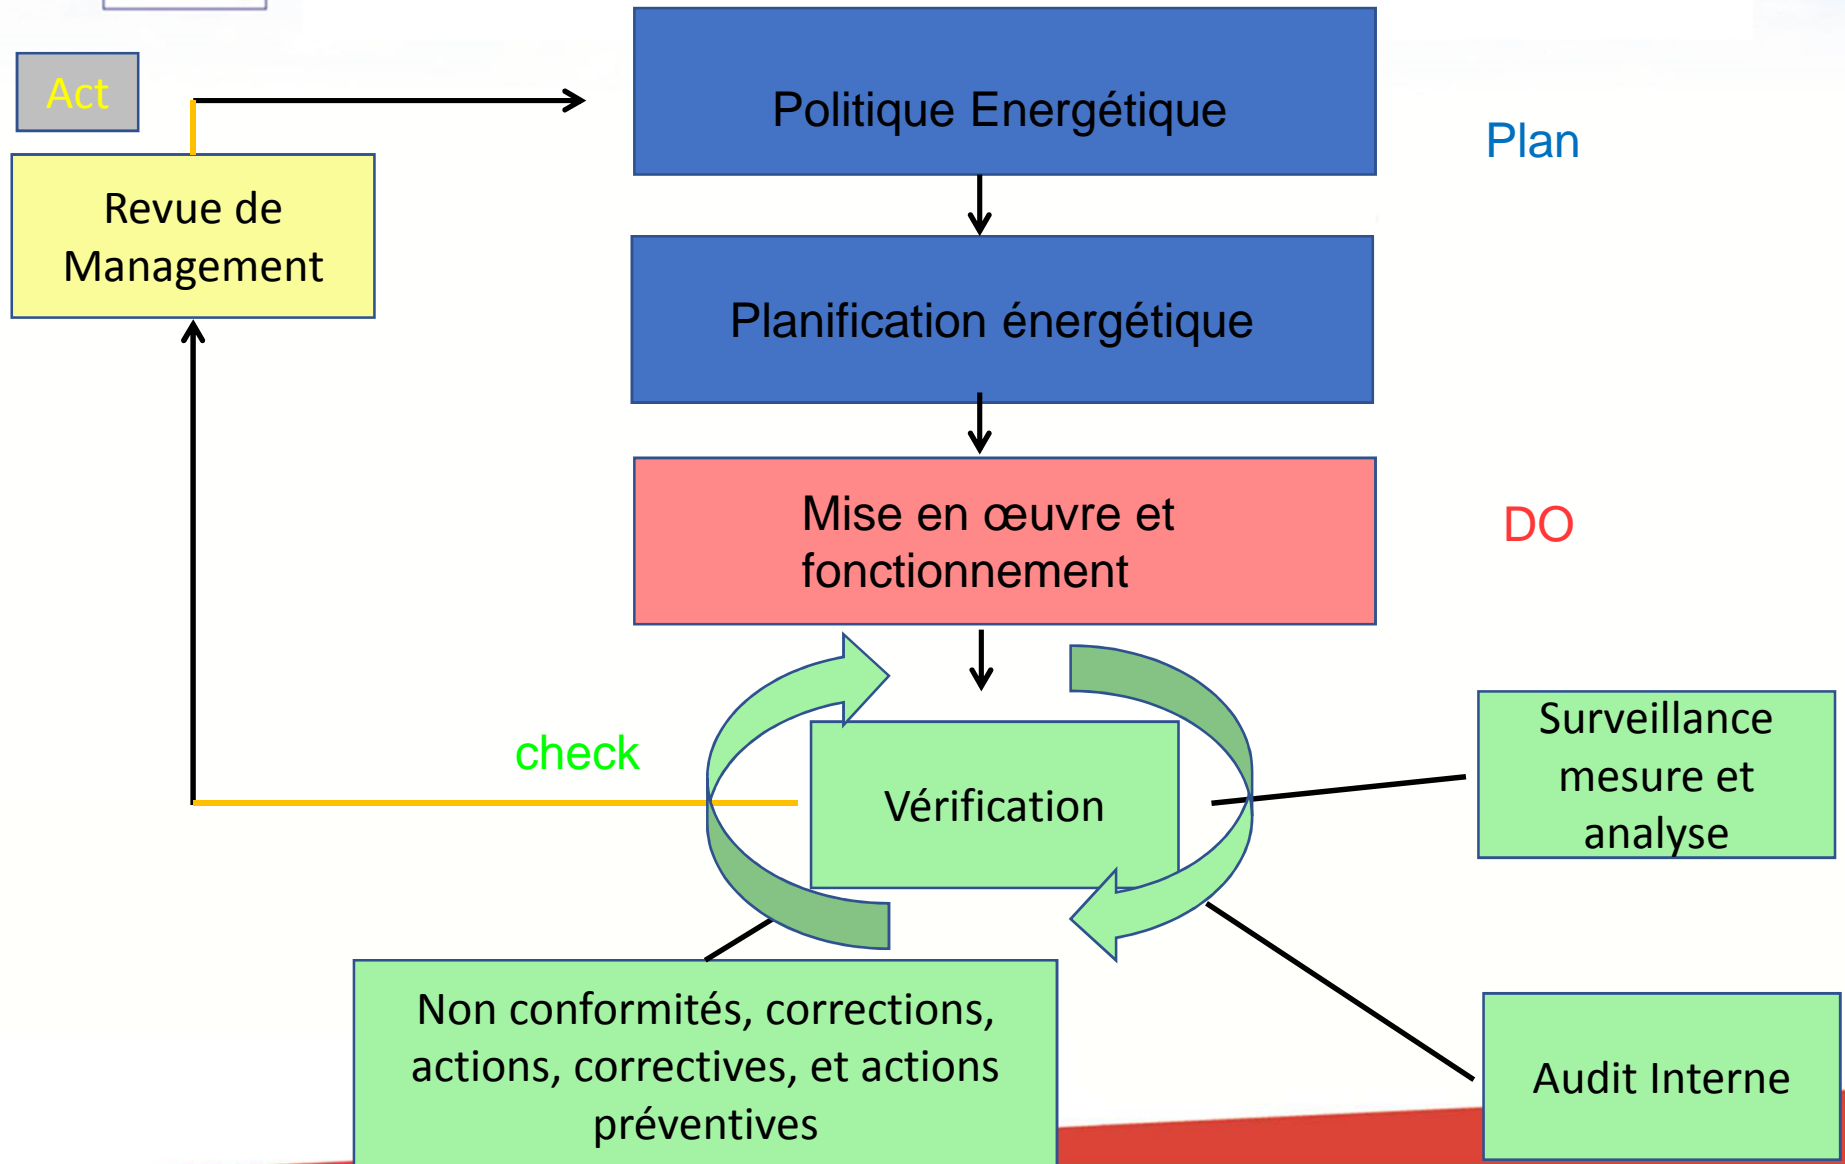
Act

Revue de Management

Politique Energétique

Plan

Planification énergétique

Mise en œuvre et fonctionnement

DO

check

Vérification

Surveillance mesure et analyse

Non conformités, corrections, actions, correctives, et actions préventives

Audit Interne